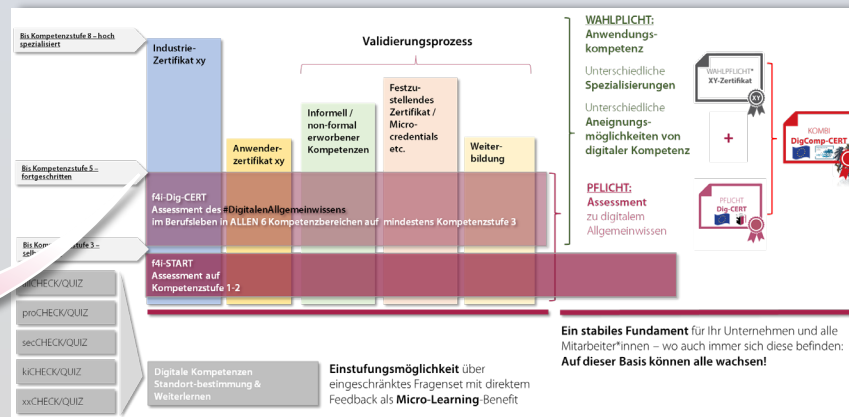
Bis Kompetenzstufe 8 – hoch spezialisiert

Industrie-Zertifikat xy

Validierungsprozess

Anwender-zertifikat xy

Informell / non-formal erworbener Kompetenzen

Festzu-stellendes Zertifikat / Micro-credentials etc.

Weiter-bildung

Bis Kompetenzstufe 5 – fortgeschritten

f4i-Dig-CERT
Assessment des #DigitalenAllgemeinwissens
im Berufsleben in ALLEN 6 Kompetenzbereichen auf mindestens Kompetenzstufe 3

Bis Kompe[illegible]stufe 3 – selb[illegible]

f4i-START
Assessment auf Kompetenzstufe 1-2

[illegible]CHECK/QUIZ

proCHECK/QUIZ

secCHECK/QUIZ

kiCHECK/QUIZ

xxCHECK/QUIZ

Digitale Kompetenzen Standort-bestimmung & Weiterlernen

Einstufungsmöglichkeit über eingeschränktes Fragenset mit direktem Feedback als Micro-Learning-Benefit

WAHLPFLICHT: Anwendungs-kompetenz

Unterschiedliche Spezialisierungen

Unterschiedliche Aneignungs-möglichkeiten von digitaler Kompetenz

PFLICHT: Assessment zu digitalem Allgemeinwissen

WAHLPFLICHT*
XY-Zertifikat

+

PFLICHT
Dig-CERT

KOMBI
DigComp-CERT

Ein stabiles Fundament für Ihr Unternehmen und alle Mitarbeiter*innen – wo auch immer sich diese befinden:
Auf dieser Basis können alle wachsen!